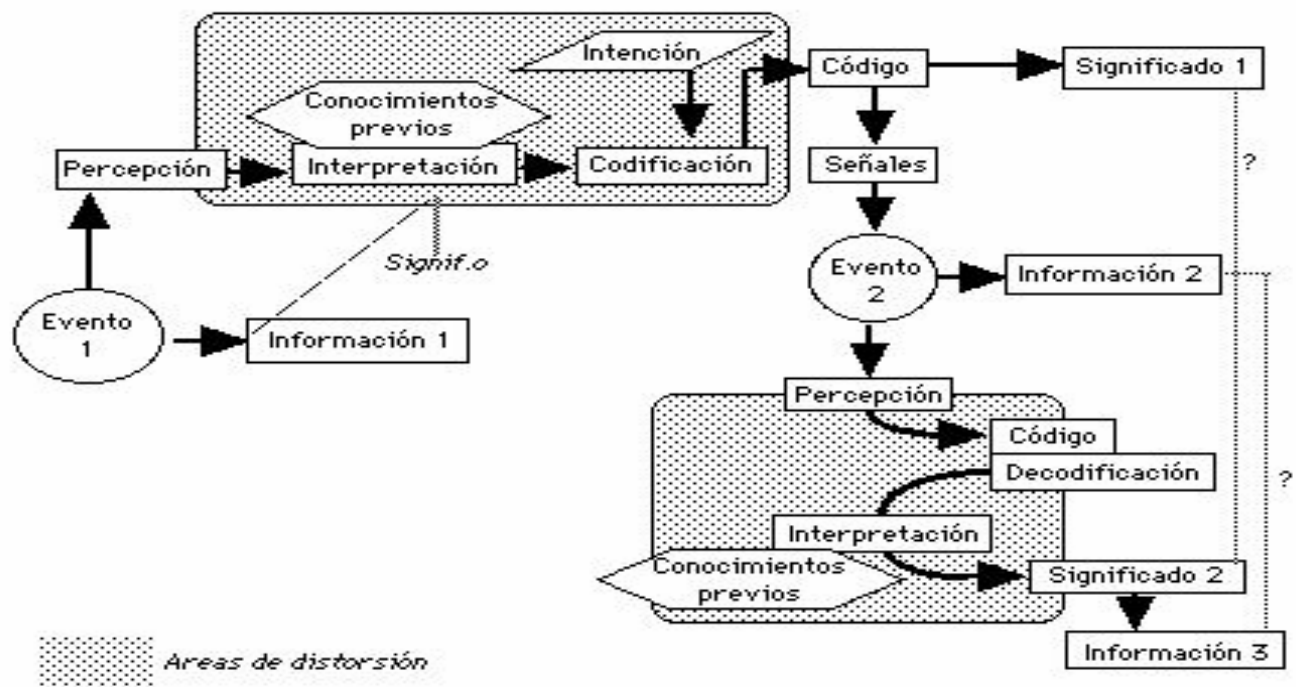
Intención

Código

Significado 1

Conocimientos previos

Percepción

Interpretación

Codificación

Señales

?

Signif.o

Evento 2

Información 2

Evento 1

Información 1

Percepción

Código

Decodificación

?

Interpretación

Conocimientos previos

Significado 2

Información 3

Areas de distorsión